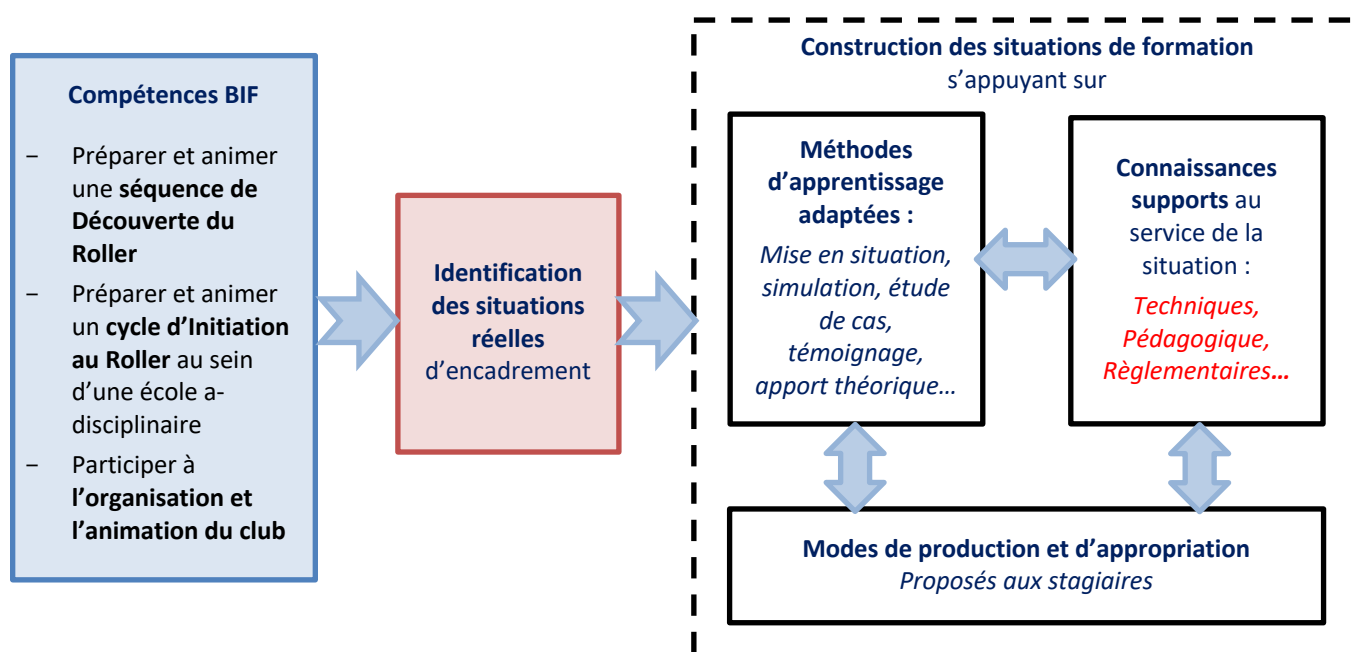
Compétences BIF

− Préparer et animer une séquence de Découverte du Roller
− Préparer et animer un cycle d'Initiation au Roller au sein d'une école a-disciplinaire
− Participer à l'organisation et l'animation du club

Identification des situations réelles d'encadrement

Construction des situations de formation s'appuyant sur

Méthodes d'apprentissage adaptées :
Mise en situation, simulation, étude de cas, témoignage, apport théorique…

Connaissances supports au service de la situation :
Techniques, Pédagogique, Règlementaires…

Modes de production et d'appropriation
Proposés aux stagiaires